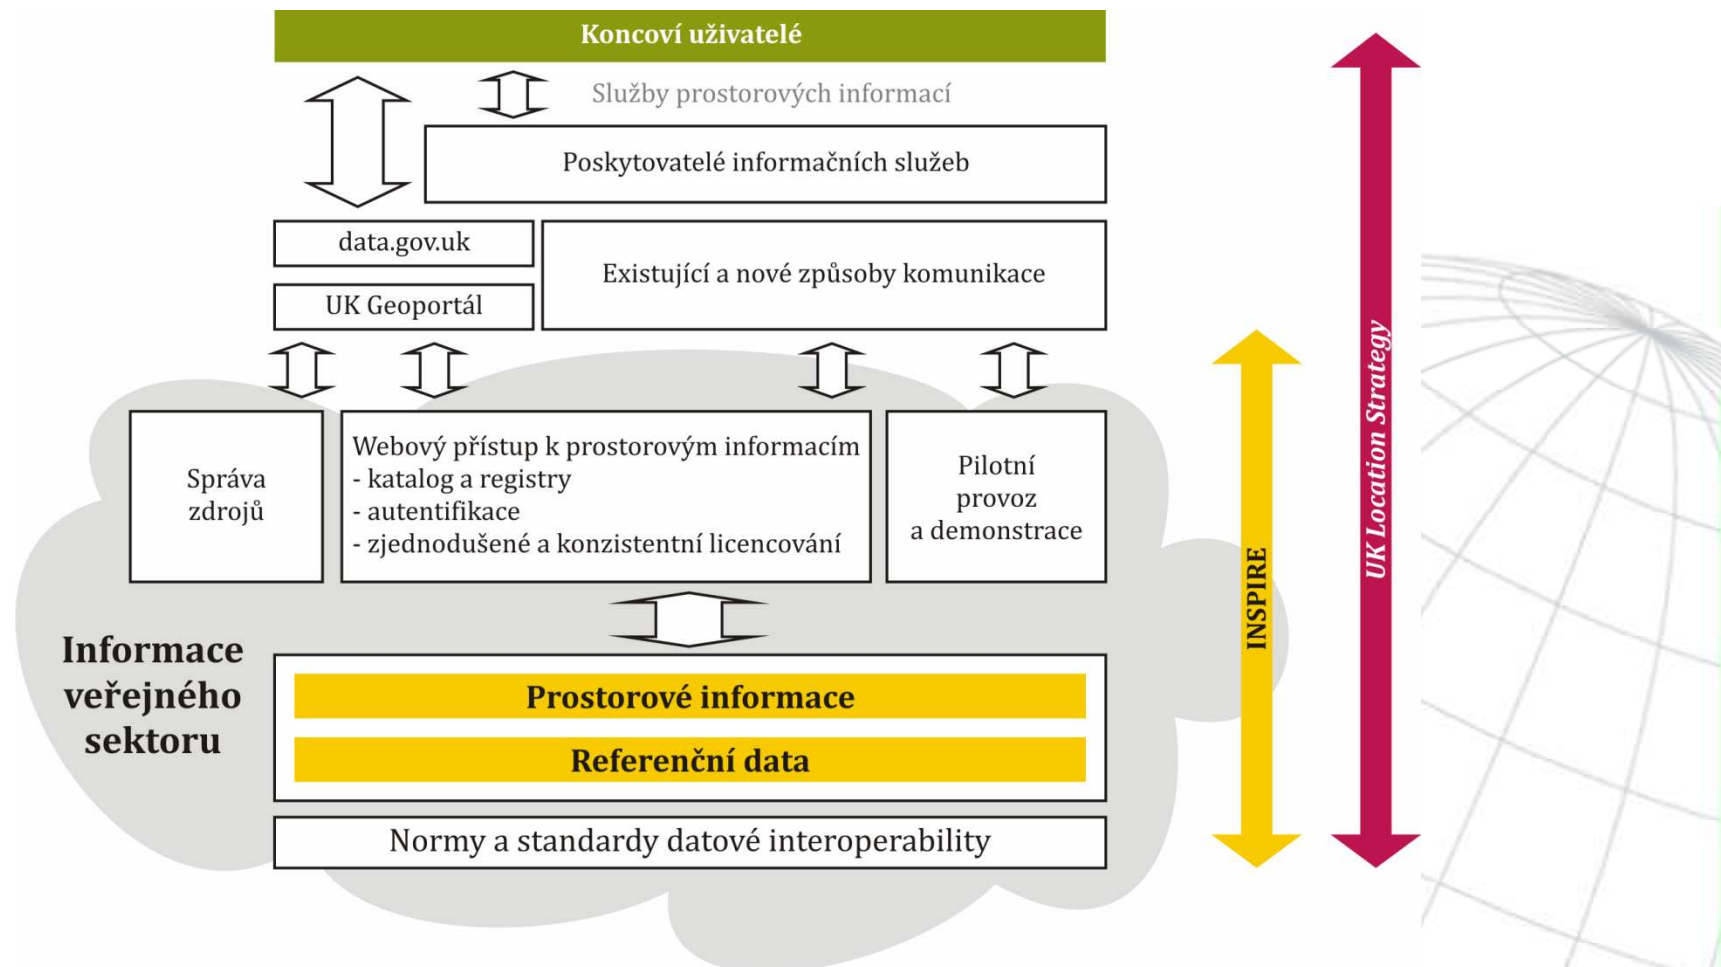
Koncoví uživatelé

Služby prostorových informací

Poskytovatelé informačních služeb

data.gov.uk

UK Geoportál

Existující a nové způsoby komunikace

Správa zdrojů

Webový přístup k prostorovým informacím
- katalog a registry
- autentifikace
- zjednodušené a konzistentní licencování

Pilotní provoz a demonstrace

Informace veřejného sektoru

Prostorové informace

Referenční data

Normy a standardy datové interoperability

INSPIRE

UK Location Strategy